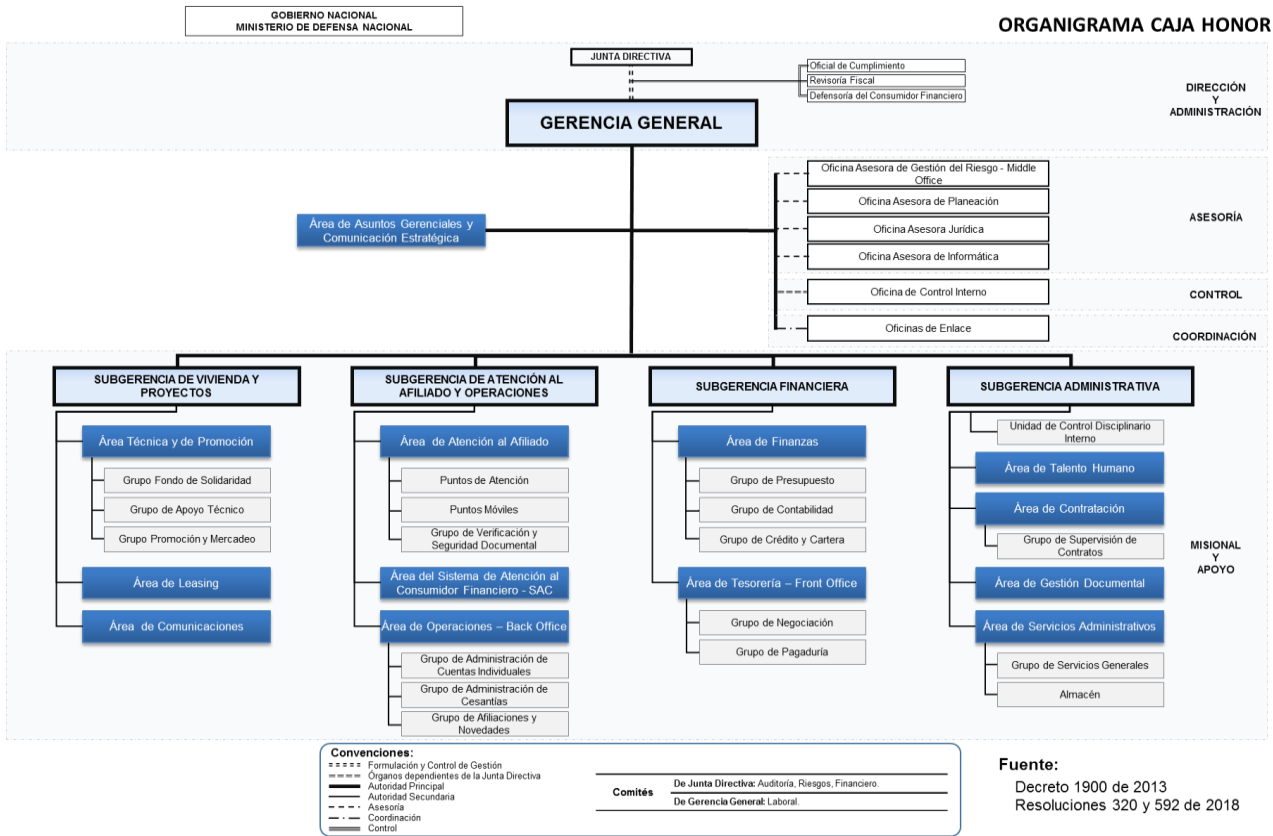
GOBIERNO NACIONAL
MINISTERIO DE DEFENSA NACIONAL

ORGANIGRAMA CAJA HONOR

JUNTA DIRECTIVA

Oficial de Cumplimiento
Revisoría Fiscal
Defensoría del Consumidor Financiero

DIRECCIÓN Y ADMINISTRACIÓN

GERENCIA GENERAL

Oficina Asesora de Gestión del Riesgo - Middle Office
Oficina Asesora de Planeación
Oficina Asesora Jurídica
Oficina Asesora de Informática

ASESORÍA

Área de Asuntos Gerenciales y Comunicación Estratégica

Oficina de Control Interno

CONTROL

Oficinas de Enlace

COORDINACIÓN

SUBGERENCIA DE VIVIENDA Y PROYECTOS
Área Técnica y de Promoción
Grupo Fondo de Solidaridad
Grupo de Apoyo Técnico
Grupo Promoción y Mercadeo
Área de Leasing
Área de Comunicaciones

SUBGERENCIA DE ATENCIÓN AL AFILIADO Y OPERACIONES
Área de Atención al Afiliado
Puntos de Atención
Puntos Móviles
Grupo de Verificación y Seguridad Documental
Área del Sistema de Atención al Consumidor Financiero - SAC
Área de Operaciones – Back Office
Grupo de Administración de Cuentas Individuales
Grupo de Administración de Cesantías
Grupo de Afiliaciones y Novedades

SUBGERENCIA FINANCIERA
Área de Finanzas
Grupo de Presupuesto
Grupo de Contabilidad
Grupo de Crédito y Cartera
Área de Tesorería – Front Office
Grupo de Negociación
Grupo de Pagaduría

SUBGERENCIA ADMINISTRATIVA
Unidad de Control Disciplinario Interno
Área de Talento Humano
Área de Contratación
Grupo de Supervisión de Contratos
Área de Gestión Documental
Área de Servicios Administrativos
Grupo de Servicios Generales
Almacén

MISIONAL Y APOYO

Convenciones:
Formulación y Control de Gestión
Órganos dependientes de la Junta Directiva
Autoridad Principal
Autoridad Secundaria
Asesoría
Coordinación
Control

Comités
De Junta Directiva: Auditoría, Riesgos, Financiero.
De Gerencia General: Laboral.

Fuente:
Decreto 1900 de 2013
Resoluciones 320 y 592 de 2018